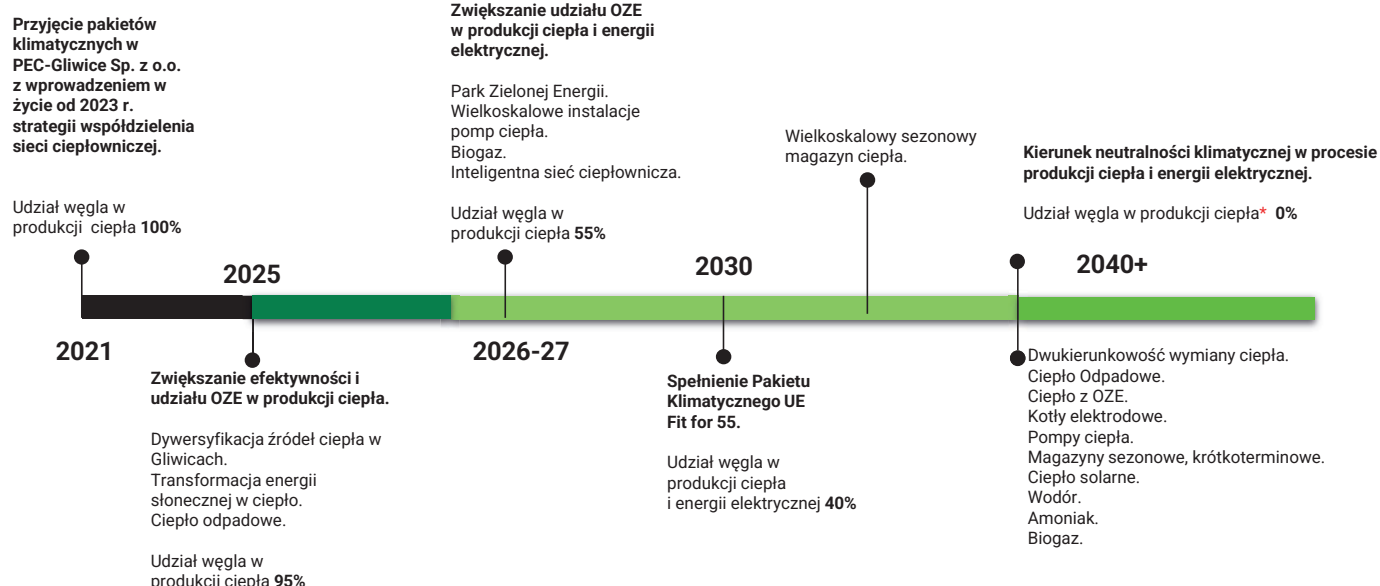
**Przyjęcie pakietów klimatycznych w PEC-Gliwice Sp. z o.o. z wprowadzeniem w życie od 2023 r. strategii współdzielenia sieci ciepłowniczej.**

Udział węgla w produkcji ciepła **100%**

**2021**

**2025**

**Zwiększanie efektywności i udziału OZE w produkcji ciepła.**

Dywersyfikacja źródeł ciepła w Gliwicach.
Transformacja energii słonecznej w ciepło.
Ciepło odpadowe.

Udział węgla w produkcji ciepła **95%**

**Zwiększanie udziału OZE w produkcji ciepła i energii elektrycznej.**

Park Zielonej Energii.
Wielkoskalowe instalacje pomp ciepła.
Biogaz.
Inteligentna sieć ciepłownicza.

Udział węgla w produkcji ciepła **55%**

**2026-27**

**2030**

**Spełnienie Pakietu Klimatycznego UE Fit for 55.**

Udział węgla w produkcji ciepła i energii elektrycznej **40%**

Wielkoskalowy sezonowy magazyn ciepła.

**Kierunek neutralności klimatycznej w procesie produkcji ciepła i energii elektrycznej.**

Udział węgla w produkcji ciepła* **0%**

**2040+**

Dwukierunkowość wymiany ciepła.
Ciepło Odpadowe.
Ciepło z OZE.
Kotły elektrodowe.
Pompy ciepła.
Magazyny sezonowe, krótkoterminowe.
Ciepło solarne.
Wodór.
Amoniak.
Biogaz.